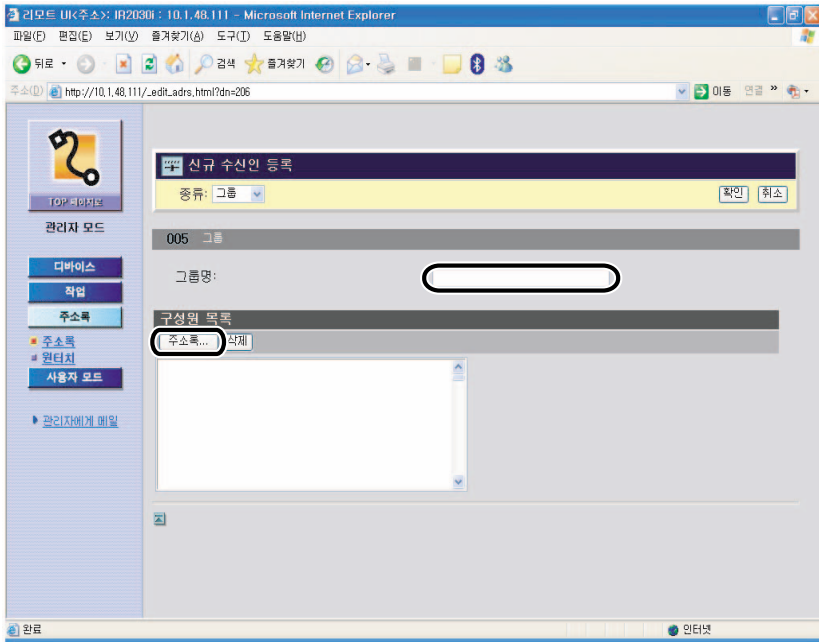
리모트 UI<주소>: IR2030i : 10.1.48.111 - Microsoft Internet Explorer

파일(F) 편집(E) 보기(V) 즐겨찾기(A) 도구(T) 도움말(H)

뒤로 검색 즐겨찾기

주소(D) http://10.1.48.111/_edit_adrs.html?dn=206 이동 연결 »

TOP 페이지로

관리자 모드

디바이스

작업

주소록

주소록

원터치

사용자 모드

관리자에게 메일

신규 수신인 등록

종류: 그룹

확인 취소

005 그룹

그룹명:

구성원 목록

주소록... 삭제

완료

인터넷